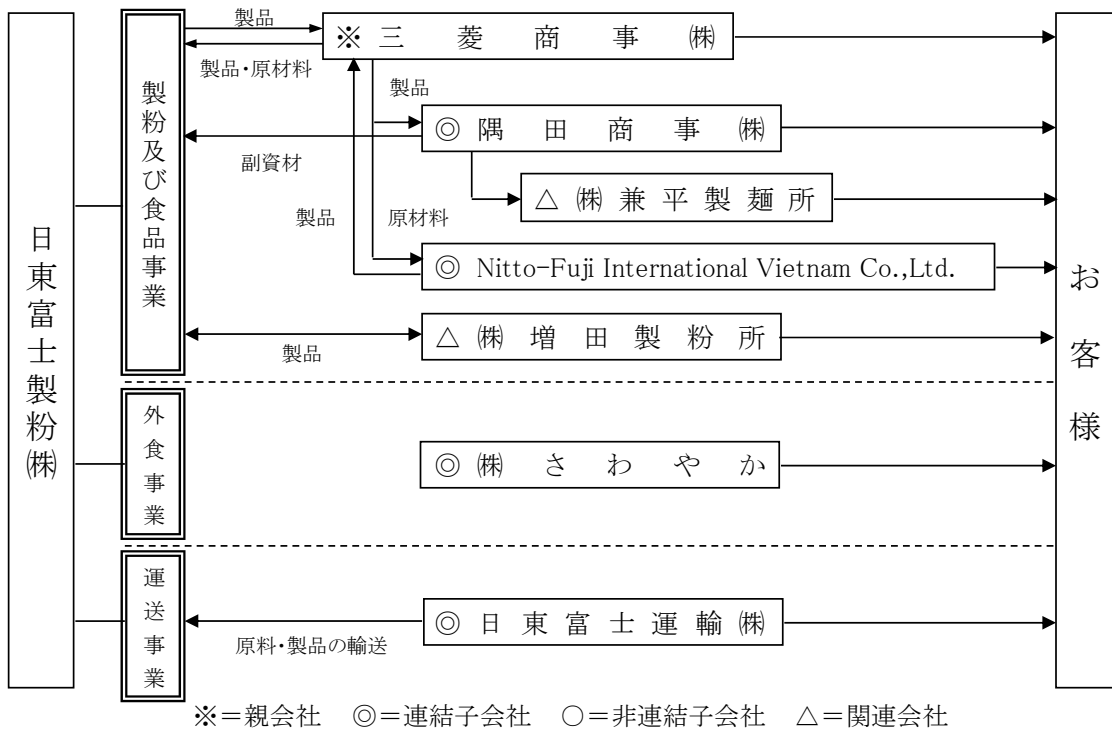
日東富士製粉㈱

製粉及び食品事業

製品
※三菱商事㈱
製品・原材料
製品
◎隅田商事㈱
副資材
△㈱兼平製麺所
製品
原材料
◎ Nitto-Fuji International Vietnam Co.,Ltd.
△㈱増田製粉所
製品

外食事業

◎㈱さわやか

運送事業

◎日東富士運輸㈱
原料・製品の輸送

お客様

※＝親会社　◎＝連結子会社　○＝非連結子会社　△＝関連会社